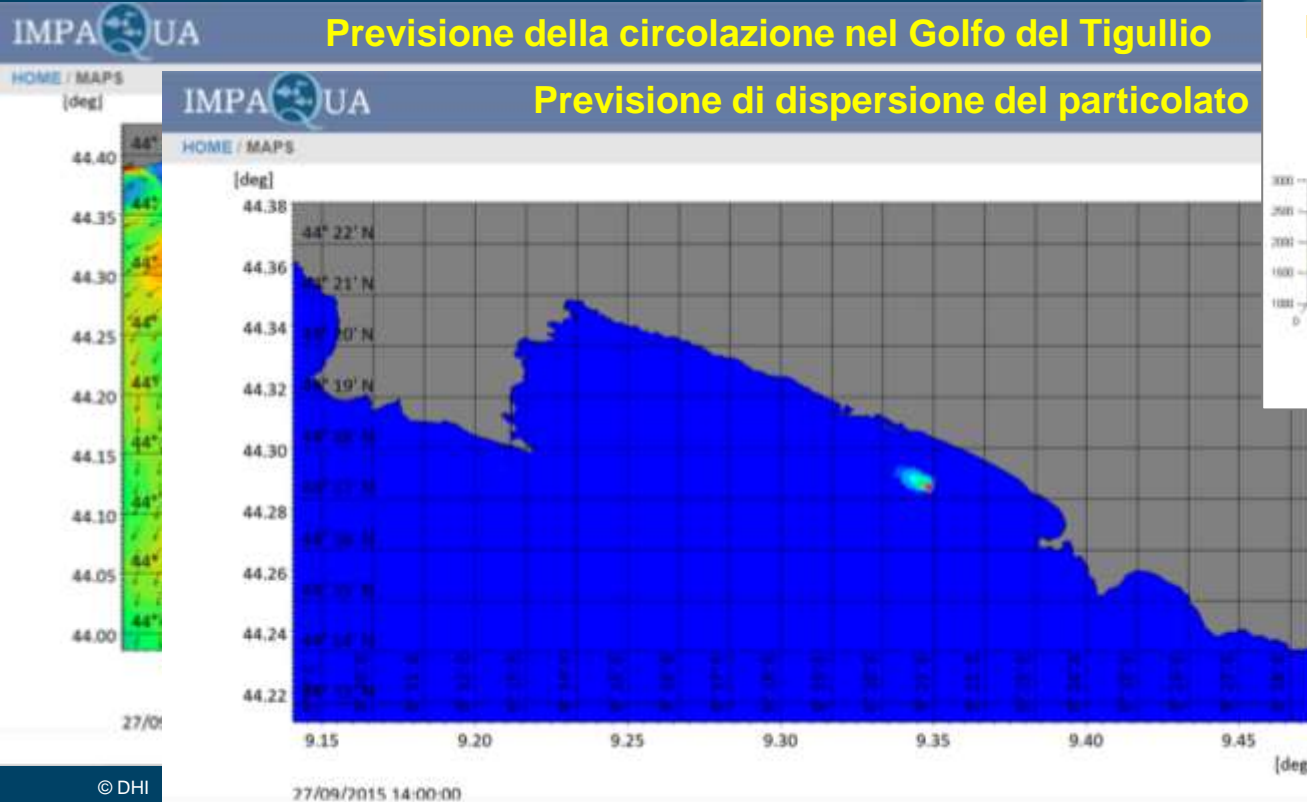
IMPAQUA

Previsione della circolazione nel Golfo del Tigullio

HOME / MAPS

[deg]

44.40
44.35
44.30
44.25
44.20
44.15
44.10
44.05
44.00

27/0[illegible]

IMPAQUA

Previsione di dispersione del particolato

HOME / MAPS

[deg]

44.38
44.36
44.34
44.32
44.30
44.28
44.26
44.24
44.22

44° 22' N
44° 21' N
44° 20' N
44° 19' N
44° 18' N
44° 17' N
44° 16' N
44° 15' N
44° 14' N
44° 13' N

9.15
9.20
9.25
9.30
9.35
9.40
9.45
[deg

27/09/2015 14:00:00

3000
2500
2000
1500
1000
0

© DHI